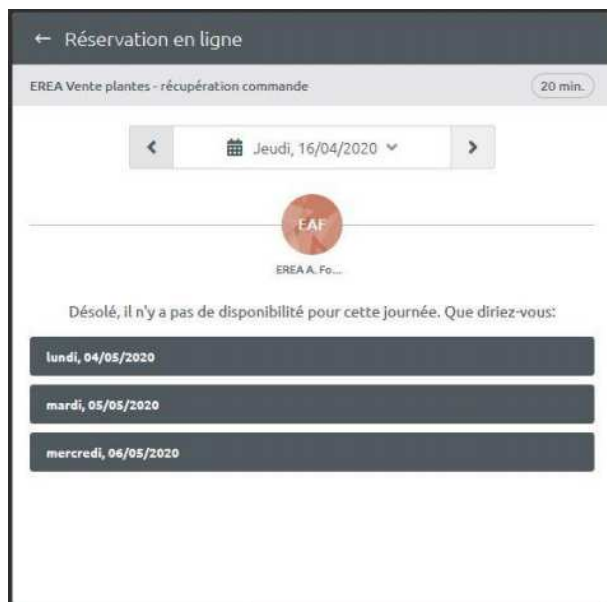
← Réservation en ligne

EREA Vente plantes - récupération commande

20 min.

‹ Jeudi, 16/04/2020 ⌄ ›

EAF

EREA A. Fo...

Désolé, il n'y a pas de disponibilité pour cette journée. Que diriez-vous:

lundi, 04/05/2020

mardi, 05/05/2020

mercredi, 06/05/2020